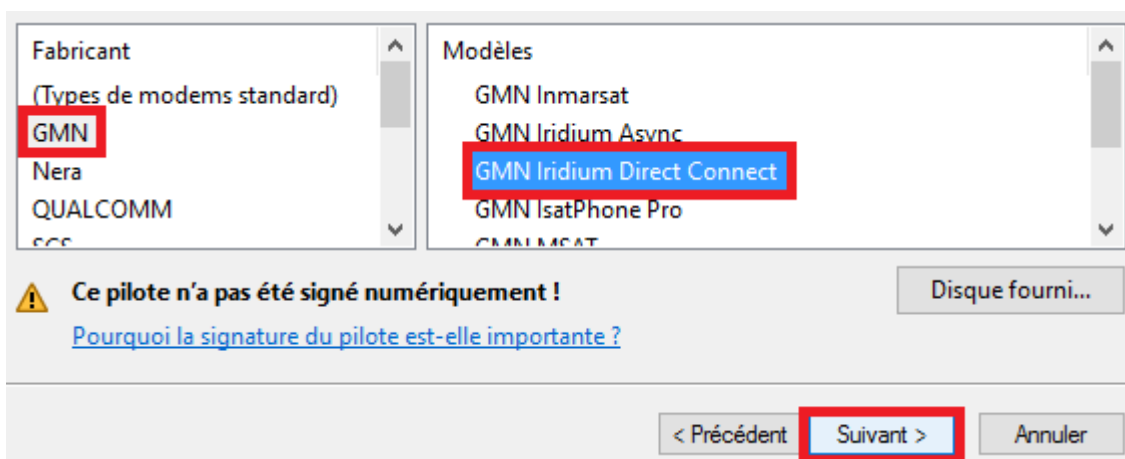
Fabricant
(Types de modems standard)
GMN
Nera
QUALCOMM
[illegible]

Modèles
GMN Inmarsat
GMN Iridium Async
GMN Iridium Direct Connect
GMN IsatPhone Pro
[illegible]

Ce pilote n’a pas été signé numériquement !
Pourquoi la signature du pilote est-elle importante ?

Disque fourni...

< Précédent
Suivant >
Annuler